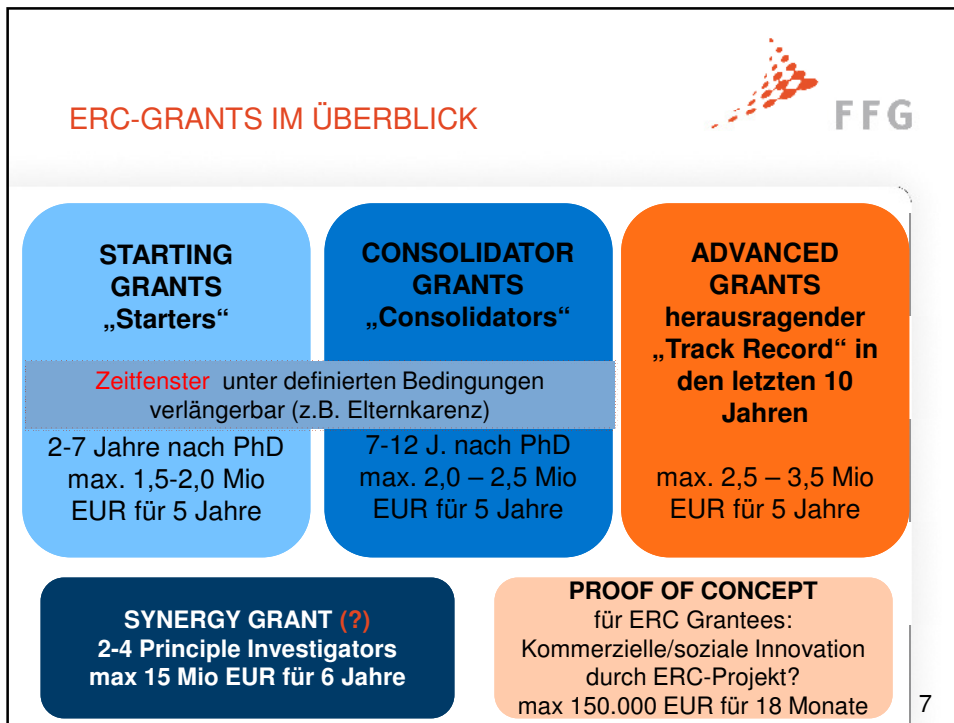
ERC-GRANTS IM ÜBERBLICK

FFG

**STARTING GRANTS „Starters“**

Zeitfenster unter definierten Bedingungen verlängerbar (z.B. Elternkarenz)

2-7 Jahre nach PhD
max. 1,5-2,0 Mio EUR für 5 Jahre

**CONSOLIDATOR GRANTS „Consolidators“**

7-12 J. nach PhD
max. 2,0 – 2,5 Mio EUR für 5 Jahre

**ADVANCED GRANTS herausragender „Track Record“ in den letzten 10 Jahren**

max. 2,5 – 3,5 Mio EUR für 5 Jahre

**SYNERGY GRANT (?)**
**2-4 Principle Investigators**
**max 15 Mio EUR für 6 Jahre**

**PROOF OF CONCEPT**
für ERC Grantees:
Kommerzielle/soziale Innovation durch ERC-Projekt?
max 150.000 EUR für 18 Monate

7